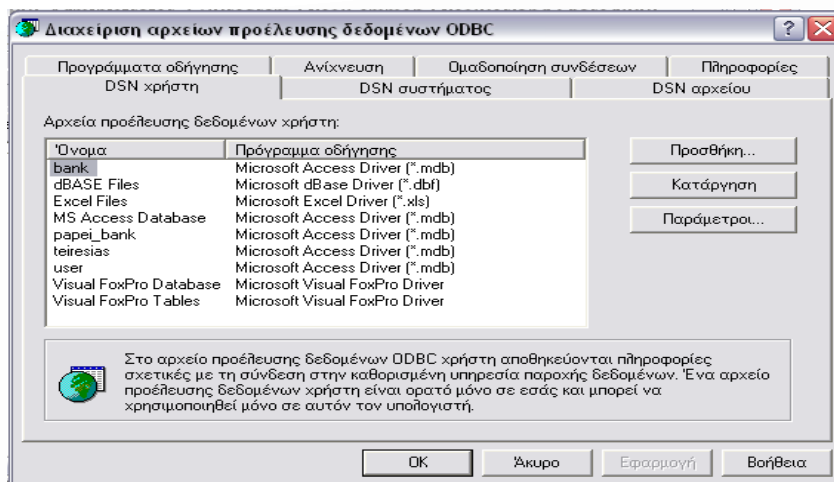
Διαχείριση αρχείων προέλευσης δεδομένων ODBC

? X

Προγράμματα οδήγησης | Ανίχνευση | Ομαδοποίηση συνδέσεων | Πληροφορίες

DSN χρήστη | DSN συστήματος | DSN αρχείου

Αρχεία προέλευσης δεδομένων χρήστη:

| Όνομα | Πρόγραμμα οδήγησης |
|---|---|
| bank | Microsoft Access Driver (*.mdb) |
| dBASE Files | Microsoft dBase Driver (*.dbf) |
| Excel Files | Microsoft Excel Driver (*.xls) |
| MS Access Database | Microsoft Access Driver (*.mdb) |
| papei_bank | Microsoft Access Driver (*.mdb) |
| teiresias | Microsoft Access Driver (*.mdb) |
| user | Microsoft Access Driver (*.mdb) |
| Visual FoxPro Database | Microsoft Visual FoxPro Driver |
| Visual FoxPro Tables | Microsoft Visual FoxPro Driver |

Προσθήκη...

Κατάργηση

Παράμετροι...

Στο αρχείο προέλευσης δεδομένων ODBC χρήστη αποθηκεύονται πληροφορίες σχετικές με τη σύνδεση στην καθορισμένη υπηρεσία παροχής δεδομένων. Ένα αρχείο προέλευσης δεδομένων χρήστη είναι ορατό μόνο σε εσάς και μπορεί να χρησιμοποιηθεί μόνο σε αυτόν τον υπολογιστή.

OK | Άκυρο | Εφαρμογή | Βοήθεια